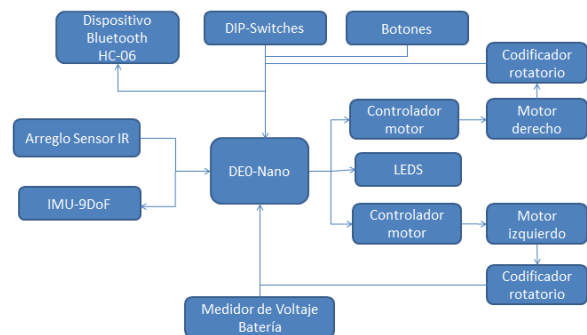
Dispositivo Bluetooth HC-06

DIP-Switches

Botones

Codificador rotatorio

Arreglo Sensor IR

Controlador motor

Motor derecho

DE0-Nano

LEDS

IMU-9DoF

Controlador motor

Motor izquierdo

Codificador rotatorio

Medidor de Voltaje Batería